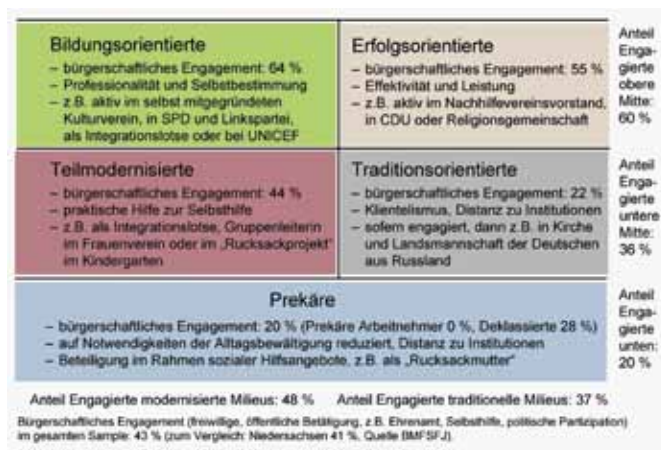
Bildungsorientierte
– bürgerschaftliches Engagement: 64 %
– Professionalität und Selbstbestimmung
– z.B. aktiv im selbst mitgegründeten Kulturverein, in SPD und Linkspartei, als Integrationslotse oder bei UNICEF

Erfolgsorientierte
– bürgerschaftliches Engagement: 55 %
– Effektivität und Leistung
– z.B. aktiv im Nachhilfevereinsvorstand, in CDU oder Religionsgemeinschaft

Anteil Engagierte obere Mitte: 60 %

Teilmodernisierte
– bürgerschaftliches Engagement: 44 %
– praktische Hilfe zur Selbsthilfe
– z.B. als Integrationslotse, Gruppenleiterin im Frauenverein oder im „Rucksackprojekt" im Kindergarten

Traditionsorientierte
– bürgerschaftliches Engagement: 22 %
– Klientelismus, Distanz zu Institutionen
– sofern engagiert, dann z.B. in Kirche und Landsmannschaft der Deutschen aus Russland

Anteil Engagierte untere Mitte: 36 %

Prekäre
– bürgerschaftliches Engagement: 20 % (Prekäre Arbeitnehmer 0 %, Deklassierte 28 %)
– auf Notwendigkeiten der Alltagsbewältigung reduziert, Distanz zu Institutionen
– Beteiligung im Rahmen sozialer Hilfsangebote, z.B. als „Rucksackmutter"

Anteil Engagierte unten: 20 %

Anteil Engagierte modernisierte Milieus: 48 %   Anteil Engagierte traditionelle Milieus: 37 %

Bürgerschaftliches Engagement (freiwillige, öffentliche Betätigung, z.B. Ehrenamt, Selbsthilfe, politische Partizipation) im gesamten Sample: 43 % (zum Vergleich: Niedersachsen 41 %, Quelle BMFSFJ)